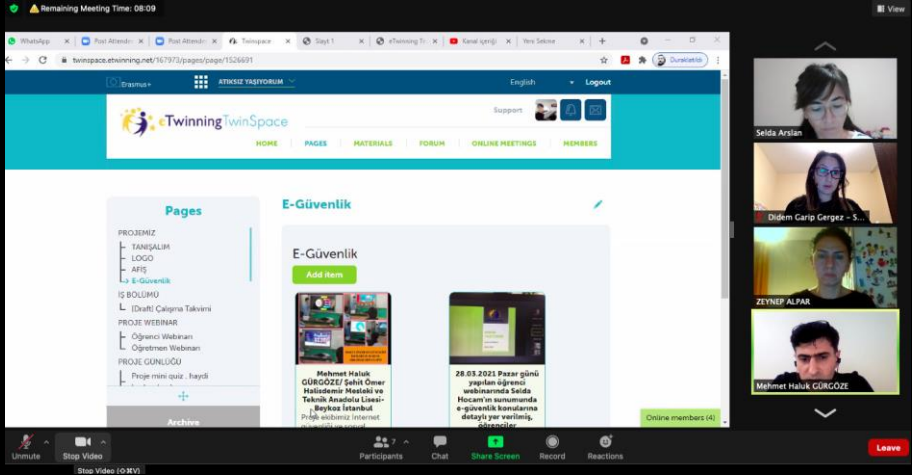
Remaining Meeting Time: 08:09

View

WhatsApp | Post Attendee | Post Attendee | Twinspace | Slayt 1 | eTwinning Tr | Kanal içeriği | Yeni Sekme

twinspace.etwinning.net/167973/pages/page/1526691

Duraklatıldı

Erasmus+

ATIKSIZ YAŞIYORUM

English

Logout

eTwinning TwinSpace

Support

HOME PAGES MATERIALS FORUM ONLINE MEETINGS MEMBERS

Pages

PROJEMİZ
TANIŞALIM
LOGO
AFİŞ
E-Güvenlik
İŞ BÖLÜMÜ
[Draft] Çalışma Takvimi
PROJE WEBINAR
Öğrenci Webinarı
Öğretmen Webinarı
PROJE GÜNLÜĞÜ
Proje mini quiz , haydi

Archive

E-Güvenlik

E-Güvenlik

Add item

Mehmet Haluk GÜRGÖZE/ Şehit Ömer Halisdemir Mesleki ve Teknik Anadolu Lisesi-Beykoz İstanbul
Proje ekibimiz İnternet güvenliği ve sosyal

28.03.2021 Pazar günü yapılan öğrenci webinarında Selda Hocam'ın sunumunda e-güvenlik konularına detaylı yer verilmiş, öğrenciler

Online members (4)

Selda Arslan

Didem Garip Gergez - S...

ZEYNEP ALPAR

Mehmet Haluk GÜRGÖZE

Unmute

Stop Video

Stop Video (⌥⌘V)

Participants 7

Chat

Share Screen

Record

Reactions

Leave